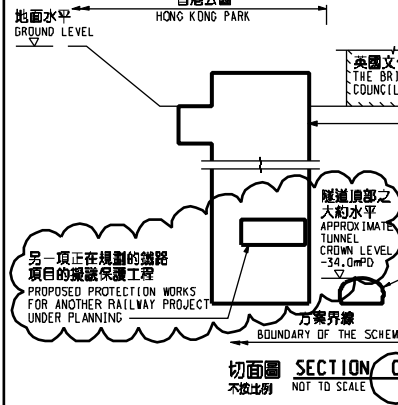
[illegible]
地面水平
GROUND LEVEL
HONG KONG PARK
英國文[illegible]
THE BRI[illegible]
COUNCIL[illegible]
隧道頂部之
大約水平
APPROXIMATE
TUNNEL
CROWN LEVEL
-34.0mPD
另一項正在規劃的鐵路
項目的擬議保護工程
PROPOSED PROTECTION WORKS
FOR ANOTHER RAILWAY PROJECT
UNDER PLANNING
方案界線
BOUNDARY OF THE SCHEM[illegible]
切面圖 SECTION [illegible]
不按比例 NOT TO SCALE